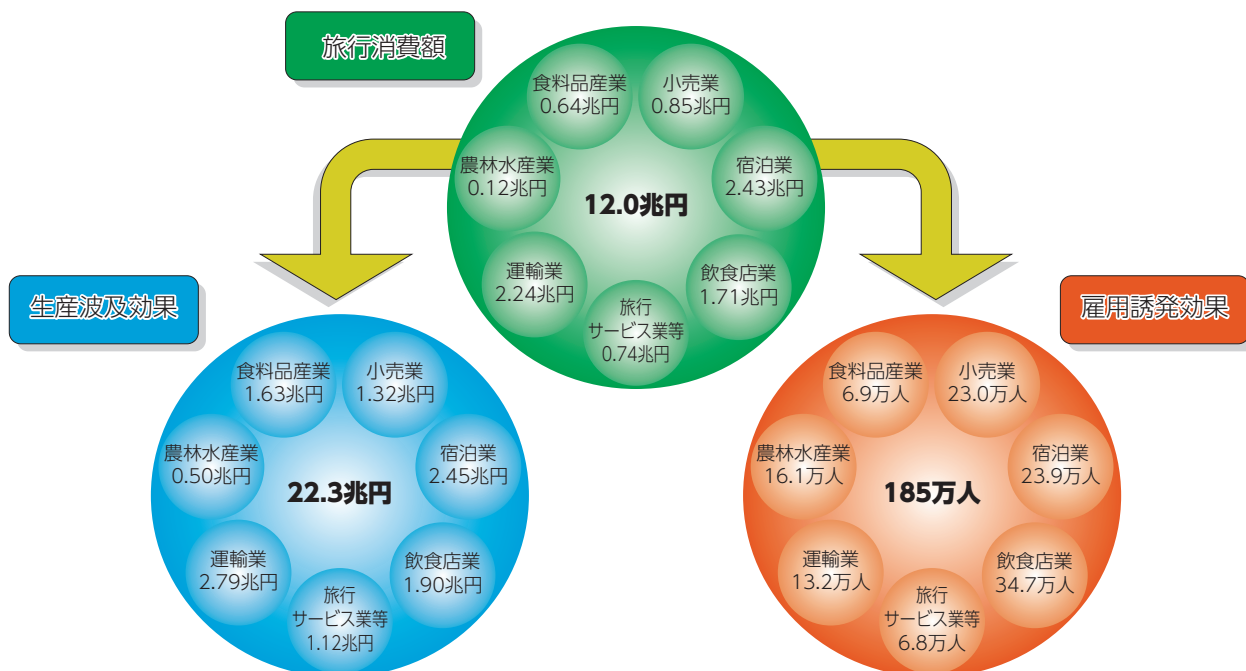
旅行消費額

食料品産業
0.64兆円

小売業
0.85兆円

農林水産業
0.12兆円

12.0兆円

宿泊業
2.43兆円

運輸業
2.24兆円

飲食店業
1.71兆円

旅行
サービス業等
0.74兆円

生産波及効果

食料品産業
1.63兆円

小売業
1.32兆円

農林水産業
0.50兆円

22.3兆円

宿泊業
2.45兆円

運輸業
2.79兆円

飲食店業
1.90兆円

旅行
サービス業等
1.12兆円

雇用誘発効果

食料品産業
6.9万人

小売業
23.0万人

農林水産業
16.1万人

185万人

宿泊業
23.9万人

運輸業
13.2万人

飲食店業
34.7万人

旅行
サービス業等
6.8万人